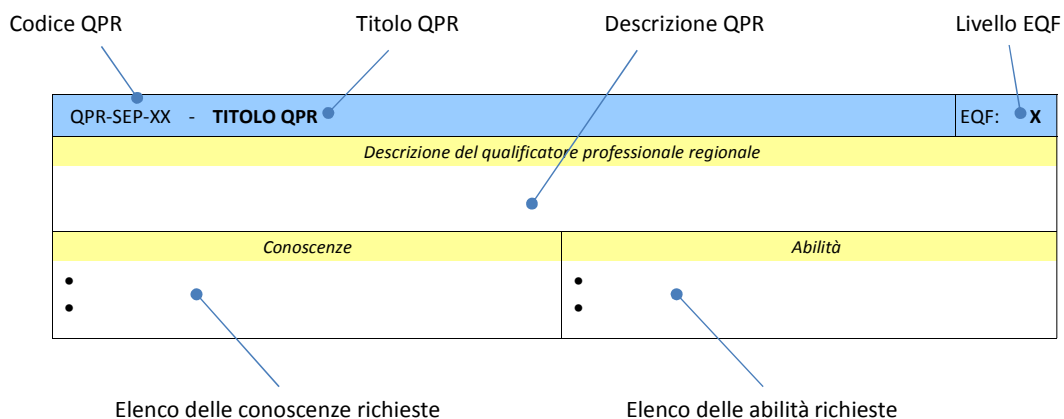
Codice QPR

Titolo QPR

Descrizione QPR

Livello EQF

| QPR-SEP-XX - **TITOLO QPR** | EQF: **X** |
|---|---|
| *Descrizione del qualificatore professionale regionale* | |

| *Conoscenze* | *Abilità* |
|---|---|
| • <br> • | • <br> • |

Elenco delle conoscenze richieste

Elenco delle abilità richieste